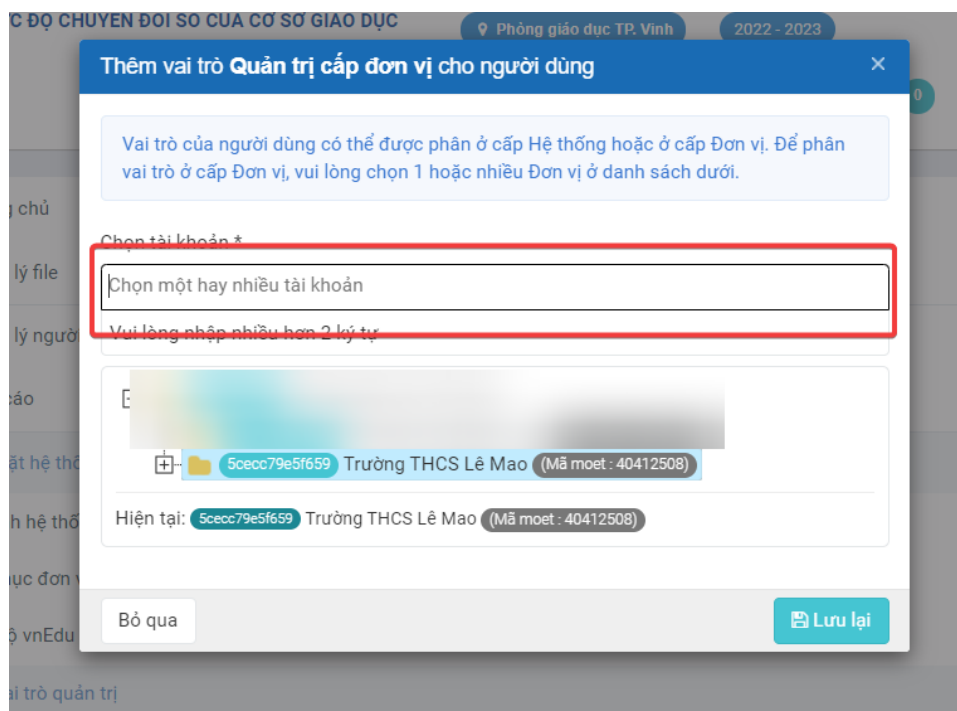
C ĐỘ CHUYỂN ĐỔI SỐ CỦA CƠ SỞ GIÁO DỤC

Phòng giáo dục TP. Vinh

2022 - 2023

0

g chủ

lý file

lý người

cáo

ật hệ thố

h hệ thố

ục đơn v

ộ vnEdu

ai trò quản trị

Thêm vai trò Quản trị cấp đơn vị cho người dùng

×

Vai trò của người dùng có thể được phân ở cấp Hệ thống hoặc ở cấp Đơn vị. Để phân vai trò ở cấp Đơn vị, vui lòng chọn 1 hoặc nhiều Đơn vị ở danh sách dưới.

Chọn tài khoản *

Chọn một hay nhiều tài khoản

Vui lòng nhập nhiều hơn 2 ký tự

5cecc79e5f659 Trường THCS Lê Mao (Mã moet : 40412508)

Hiện tại: 5cecc79e5f659 Trường THCS Lê Mao (Mã moet : 40412508)

Bỏ qua

Lưu lại